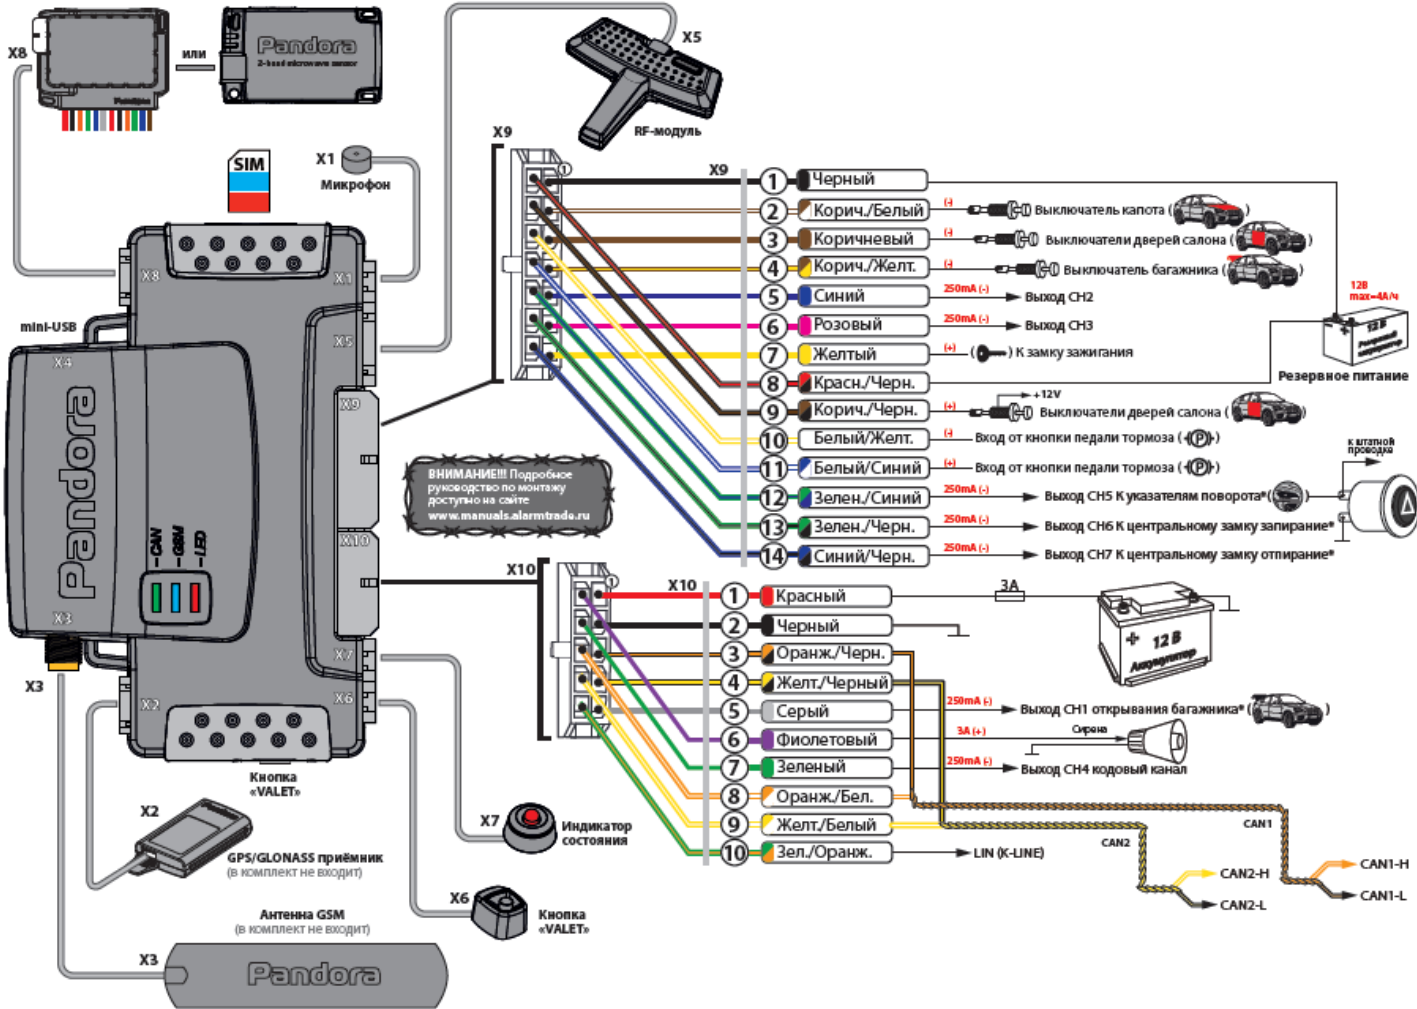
X8
или
Pandora
2-band microwave sensor
X5
RF-модуль
SIM
X1
Микрофон
X9
X9
1 Черный
2 Корич./Белый (-) Выключатель капота ( )
3 Коричневый (-) Выключатели дверей салона ( )
4 Корич./Желт. (-) Выключатель багажника ( )
5 Синий 250mA (-) Выход CH2
6 Розовый 250mA (-) Выход CH3
7 Желтый (+) ( ) К замку зажигания
8 Красн./Черн.
9 Корич./Черн. (+) +12V Выключатели дверей салона ( )
10 Белый/Желт. (-) Вход от кнопки педали тормоза (P)
11 Белый/Синий (+) Вход от кнопки педали тормоза (P)
12 Зелен./Синий 250mA (-) Выход CH5 К указателям поворота* ( )
13 Зелен./Черн. 250mA (-) Выход CH6 К центральному замку запирание*
14 Синий/Черн. 250mA (-) Выход CH7 К центральному замку отпирание*
12В max=4А/ч
Резервное питание
к штатной проводке
X8
X1
X5
mini-USB
X4
X9
Pandora
CAN
GSM
LED
X10
X3
X7
X6
X2
X3
ВНИМАНИЕ!!! Подробное руководство по монтажу доступно на сайте www.manuals.alarmtrade.ru
X10
X10
1 Красный
3А
2 Черный
+ 12 В Аккумулятор
3 Оранж./Черн.
4 Желт./Черный
5 Серый 250mA (-) Выход CH1 открывания багажника* ( )
6 Фиолетовый 3A (+) Сирена
7 Зеленый 250mA (-) Выход CH4 кодовый канал
8 Оранж./Бел.
9 Желт./Белый
10 Зел./Оранж. LIN (K-LINE)
CAN1
CAN2
CAN2-H
CAN2-L
CAN1-H
CAN1-L
Кнопка «VALET»
X2
GPS/GLONASS приёмник
(в комплект не входит)
X7
Индикатор состояния
X6
Кнопка «VALET»
Антенна GSM
(в комплект не входит)
X3
Pandora